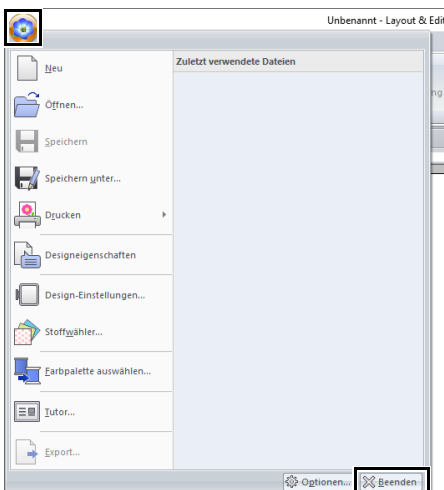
Unbenannt - Layout & Edit

Neu
Öffnen...
Speichern
Speichern unter...
Drucken
Designeigenschaften
Design-Einstellungen...
Stoffwähler...
Farbpalette auswählen...
Tutor...
Export...

Zuletzt verwendete Dateien

Optionen...
Beenden